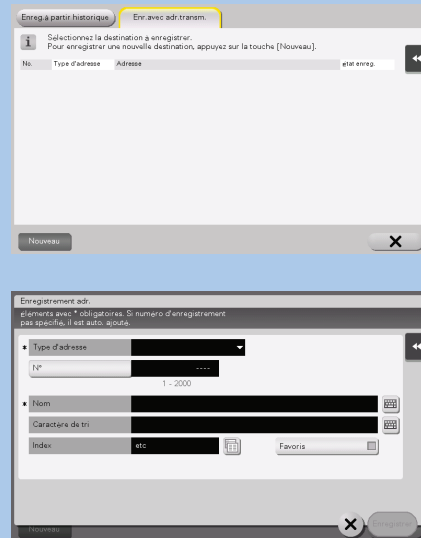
Enreg à partir historique | Enr.avec adr.transm.

Selectionnez la destination a enregistrer.
Pour enregistrer une nouvelle destination, appuyez sur la touche [Nouveau].

| No. | Type d'adresse | Adresse | état enreg. |
|---|---|---|---|

Nouveau

Enregistrement adr.

elements avec * obligatoires. Si numero d'enregistrement pas spécifié, il est auto. ajouté.

* Type d'adresse

N° ----

1 - 2000

* Nom

Caractère de tri

Index etc

Favoris

Nouveau

Enregistrer